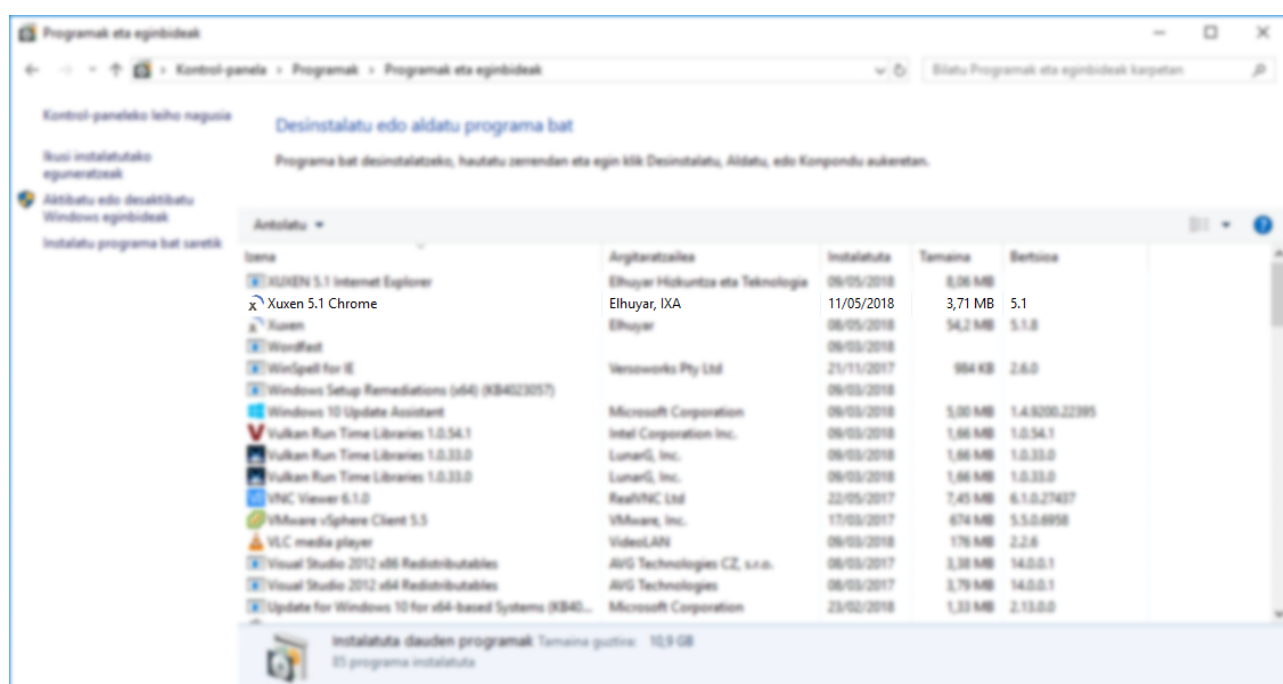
Programak eta eginbideak

Kontrol-panela › Programak › Programak eta eginbideak

Bilatu Programak eta eginbideak karpetan

Kontrol-paneleko leiho nagusia

Ikusi instalatutako eguneratzeak

Aktibatu edo desaktibatu Windows eginbideak

Instalatu programa bat saretik

Desinstalatu edo aldatu programa bat

Programa bat desinstalatzeko, hautatu zerrendan eta egin klik Desinstalatu, Aldatu, edo Konpondu aukeretan.

Antolatu ▾

| Izena | Argitaratzailea | Instalatuta | Tamaina | Bertsioa |
|---|---|---|---|---|
| XUXEN 5.1 Internet Explorer | Elhuyar Hizkuntza eta Teknologia | 09/05/2018 | 8,06 MB | |
| Xuxen 5.1 Chrome | Elhuyar, IXA | 11/05/2018 | 3,71 MB | 5.1 |
| Xuxen | Elhuyar | 08/05/2018 | 54,2 MB | 5.1.8 |
| Wordfast | | 09/03/2018 | | |
| WinSpell for IE | Versoworks Pty Ltd | 21/11/2017 | 984 KB | 2.6.0 |
| Windows Setup Remediations (x64) (KB4023057) | | 09/03/2018 | | |
| Windows 10 Update Assistant | Microsoft Corporation | 09/03/2018 | 5,00 MB | 1.4.9200.22395 |
| Vulkan Run Time Libraries 1.0.54.1 | Intel Corporation Inc. | 09/03/2018 | 1,66 MB | 1.0.54.1 |
| Vulkan Run Time Libraries 1.0.33.0 | LunarG, Inc. | 09/03/2018 | 1,66 MB | 1.0.33.0 |
| Vulkan Run Time Libraries 1.0.33.0 | LunarG, Inc. | 09/03/2018 | 1,66 MB | 1.0.33.0 |
| VNC Viewer 6.1.0 | RealVNC Ltd | 22/05/2017 | 7,45 MB | 6.1.0.27437 |
| VMware vSphere Client 5.5 | VMware, Inc. | 17/03/2017 | 674 MB | 5.5.0.6958 |
| VLC media player | VideoLAN | 09/03/2018 | 176 MB | 2.2.6 |
| Visual Studio 2012 x86 Redistributables | AVG Technologies CZ, s.r.o. | 08/03/2017 | 3,38 MB | 14.0.0.1 |
| Visual Studio 2012 x64 Redistributables | AVG Technologies | 08/03/2017 | 3,79 MB | 14.0.0.1 |
| Update for Windows 10 for x64-based Systems (KB40... | Microsoft Corporation | 23/02/2018 | 1,33 MB | 2.13.0.0 |

Instalatuta dauden programak Tamaina guztira: 10,9 GB
85 programa instalatuta